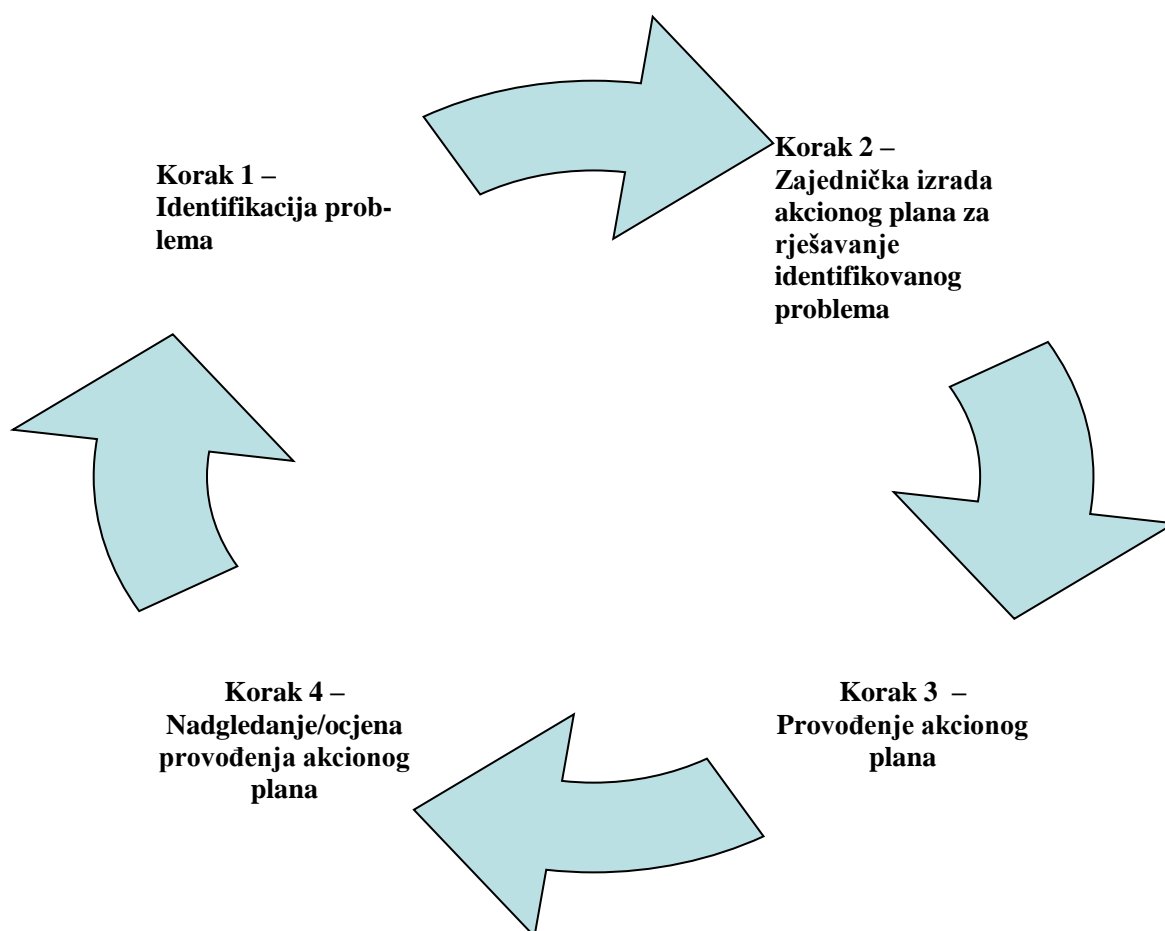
Korak 1 – Identifikacija problema

Korak 2 – Zajednička izrada akcionog plana za rješavanje identifikovanog problema

Korak 3 – Provođenje akcionog plana

Korak 4 – Nadgledanje/ocjena provođenja akcionog plana